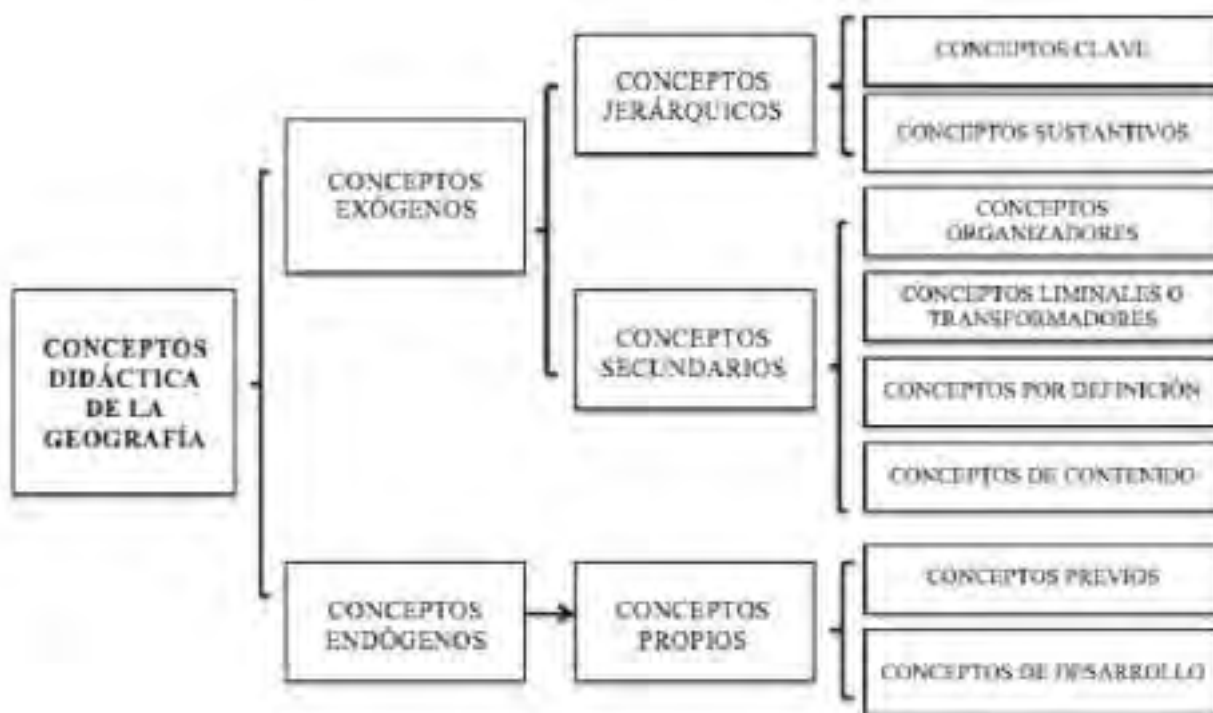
CONCEPTOS DIDÁCTICA DE LA GEOGRAFÍA

CONCEPTOS EXÓGENOS

CONCEPTOS JERÁRQUICOS

CONCEPTOS CLAVE

CONCEPTOS SUSTANTIVOS

CONCEPTOS SECUNDARIOS

CONCEPTOS ORGANIZADORES

CONCEPTOS LIMINALES O TRANSFORMADORES

CONCEPTOS POR DEFINICIÓN

CONCEPTOS DE CONTENIDO

CONCEPTOS ENDÓGENOS

CONCEPTOS PROPIOS

CONCEPTOS PREVIOS

CONCEPTOS DE DESARROLLO